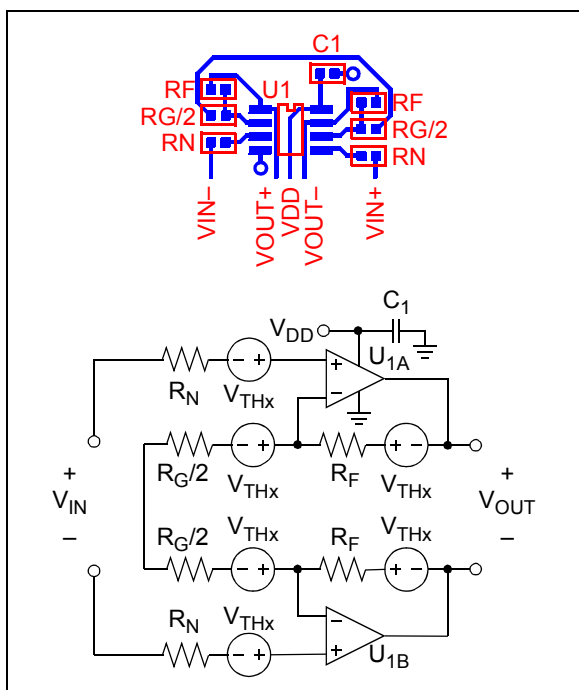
C1
RF
U1
RF
RG/2
RG/2
RN
RN
VIN–
VOUT+
VDD
VOUT–
VIN+

$V_{DD}$
$C_1$
$U_{1A}$
$R_N$
$V_{THx}$
+
–
$R_G/2$
$V_{THx}$
$R_F$
$V_{THx}$
+
$V_{IN}$
–
+
$V_{OUT}$
–
$R_G/2$
$V_{THx}$
$R_F$
$V_{THx}$
–
+
$R_N$
$V_{THx}$
$U_{1B}$